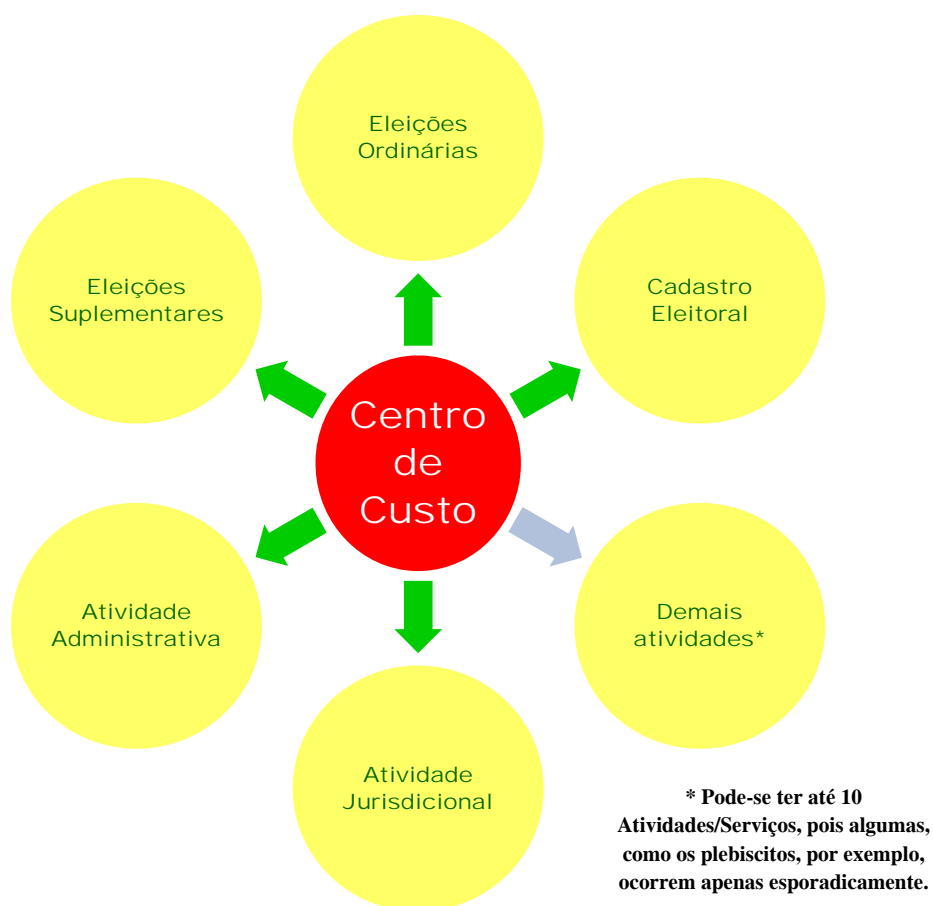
Eleições Ordinárias

Eleições Suplementares

Cadastro Eleitoral

Centro de Custo

Atividade Administrativa

Demais atividades*

Atividade Jurisdicional

* Pode-se ter até 10 Atividades/Serviços, pois algumas, como os plebiscitos, por exemplo, ocorrem apenas esporadicamente.